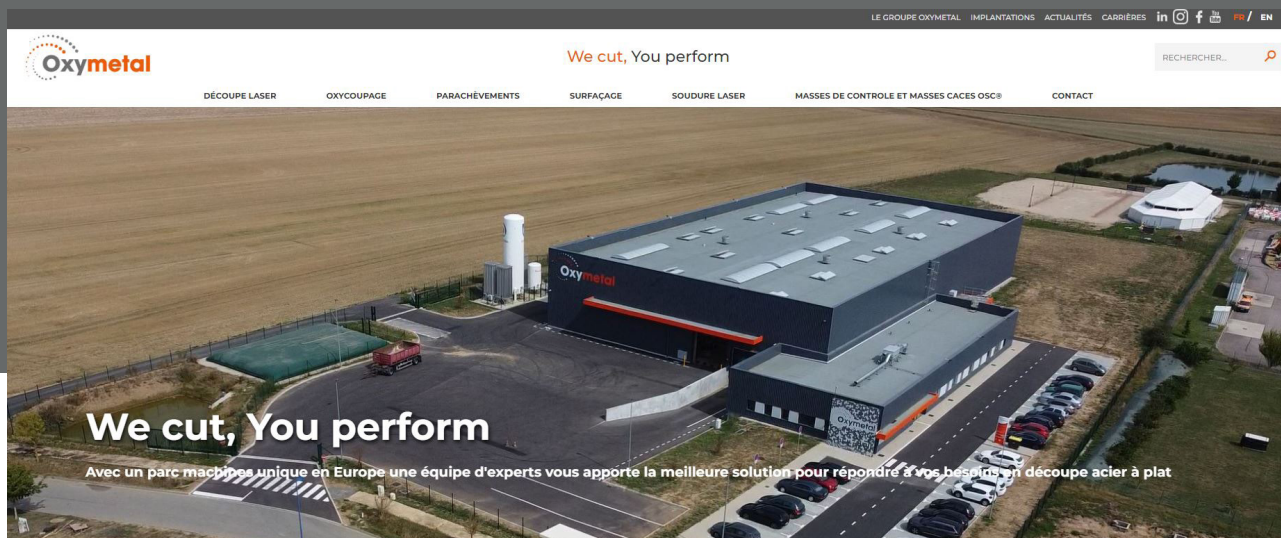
LE GROUPE OXYMETAL IMPLANTATIONS ACTUALITÉS CARRIÈRES in FR / EN

Oxymetal

We cut, You perform

RECHERCHER...

DÉCOUPE LASER OXYCOUPAGE PARACHÈVEMENTS SURFAÇAGE SOUDURE LASER MASSES DE CONTROLE ET MASSES CACES OSC® CONTACT

Oxymetal

We cut, You perform

Avec un parc machines unique en Europe une équipe d'experts vous apporte la meilleure solution pour répondre à vos besoins en découpe acier à plat